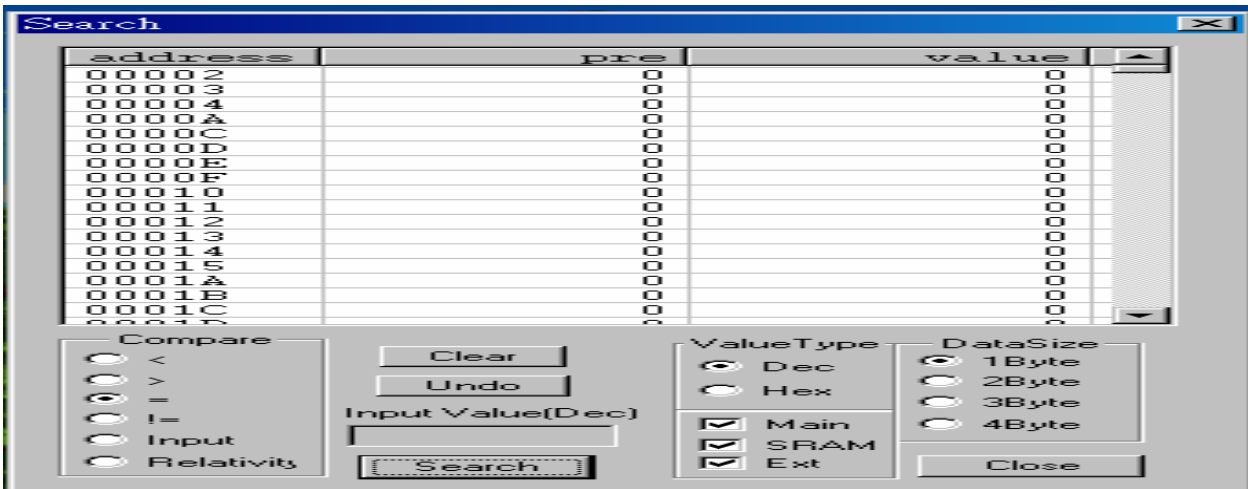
Search

| address | pre | value |
|---|---|---|
| 00002 | 0 | 0 |
| 00003 | 0 | 0 |
| 00004 | 0 | 0 |
| 0000A | 0 | 0 |
| 0000C | 0 | 0 |
| 0000D | 0 | 0 |
| 0000E | 0 | 0 |
| 0000F | 0 | 0 |
| 00010 | 0 | 0 |
| 00011 | 0 | 0 |
| 00012 | 0 | 0 |
| 00013 | 0 | 0 |
| 00014 | 0 | 0 |
| 00015 | 0 | 0 |
| 0001A | 0 | 0 |
| 0001B | 0 | 0 |
| 0001C | 0 | 0 |
| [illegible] | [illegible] | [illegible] |

Compare
<
>
=
!=
Input
Relativity

Clear
Undo
Input Value(Dec)
Search

ValueType
Dec
Hex

Main
SRAM
Ext

DataSize
1Byte
2Byte
3Byte
4Byte

Close